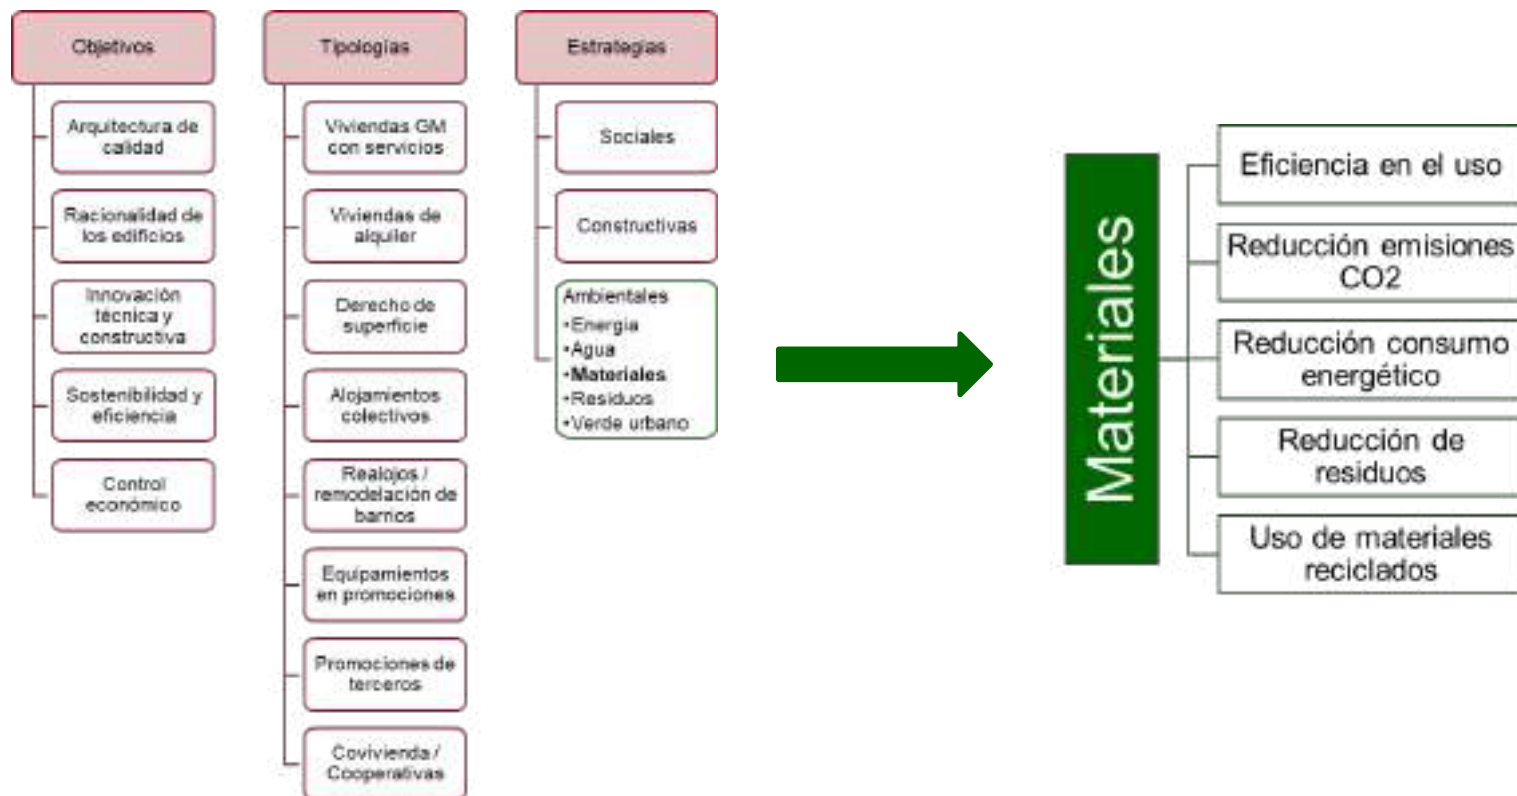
Objetivos

Arquitectura de calidad

Racionalidad de los edificios

Innovación técnica y constructiva

Sostenibilidad y eficiencia

Control económico

Tipologías

Viviendas GM con servicios

Viviendas de alquiler

Derecho de superficie

Alojamientos colectivos

Realojos / remodelación de barrios

Equipamientos en promociones

Promociones de terceros

Covivienda / Cooperativas

Estrategias

Sociales

Constructivas

Ambientales
•Energía
•Agua
•**Materiales**
•Residuos
•Verde urbano

Materiales

Eficiencia en el uso

Reducción emisiones CO2

Reducción consumo energético

Reducción de residuos

Uso de materiales reciclados